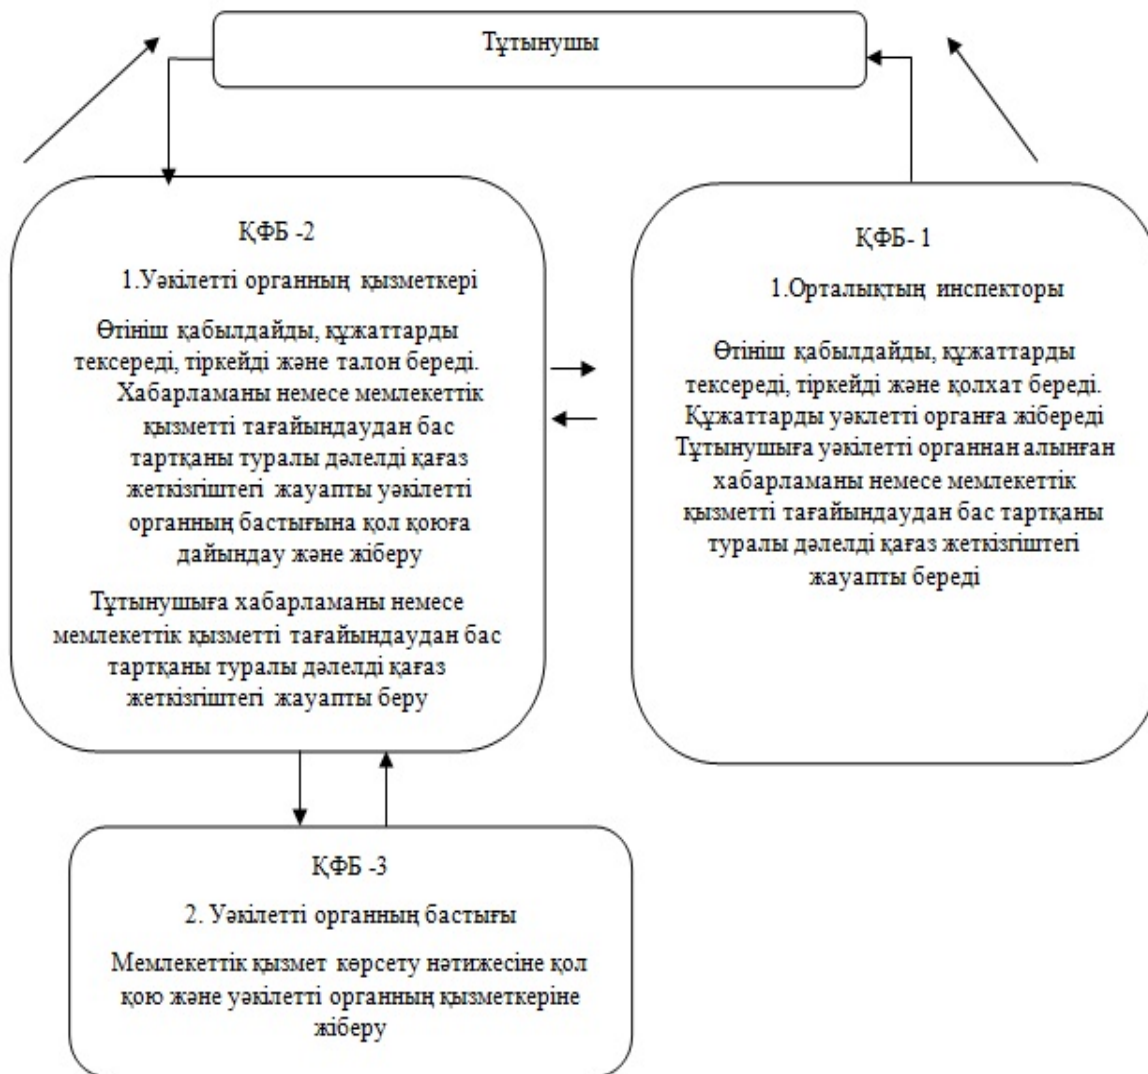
Тұтынушы

ҚФБ -2

1.Уәкілетті органның қызметкері

Өтініш қабылдайды, құжаттарды тексереді, тіркейді және талон береді. Хабарламаны немесе мемлекеттік қызметті тағайындаудан бас тартқаны туралы дәлелді қағаз жеткізгіштегі жауапты уәкілетті органның бастығына қол қоюға дайындау және жіберу

Тұтынушыға хабарламаны немесе мемлекеттік қызметті тағайындаудан бас тартқаны туралы дәлелді қағаз жеткізгіштегі жауапты беру

ҚФБ- 1

1.Орталықтың инспекторы

Өтініш қабылдайды, құжаттарды тексереді, тіркейді және қолхат береді. Құжаттарды уәкілетті органға жібереді Тұтынушыға уәкілетті органнан алынған хабарламаны немесе мемлекеттік қызметті тағайындаудан бас тартқаны туралы дәлелді қағаз жеткізгіштегі жауапты береді

ҚФБ -3

2. Уәкілетті органның бастығы

Мемлекеттік қызмет көрсету нәтижесіне қол қою және уәкілетті органның қызметкеріне жіберу